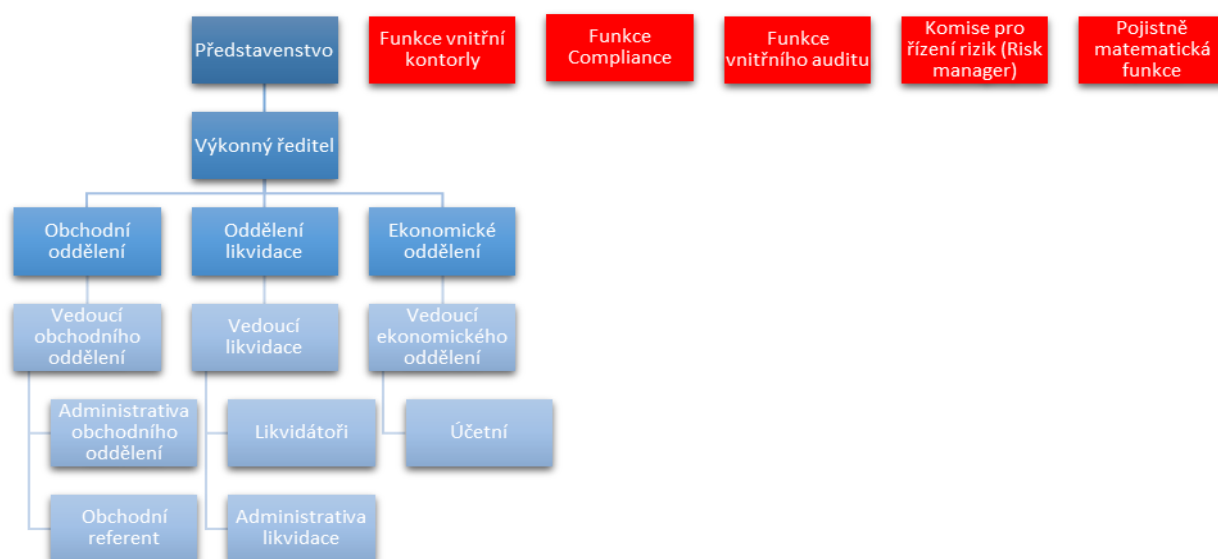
Představenstvo

Funkce vnitřní kontorly

Funkce Compliance

Funkce vnitřního auditu

Komise pro řízení rizik (Risk manager)

Pojistně matematická funkce

Výkonný ředitel

Obchodní oddělení

Oddělení likvidace

Ekonomické oddělení

Vedoucí obchodního oddělení

Vedoucí likvidace

Vedoucí ekonomického oddělení

Administrativa obchodního oddělení

Likvidátoři

Účetní

Obchodní referent

Administrativa likvidace